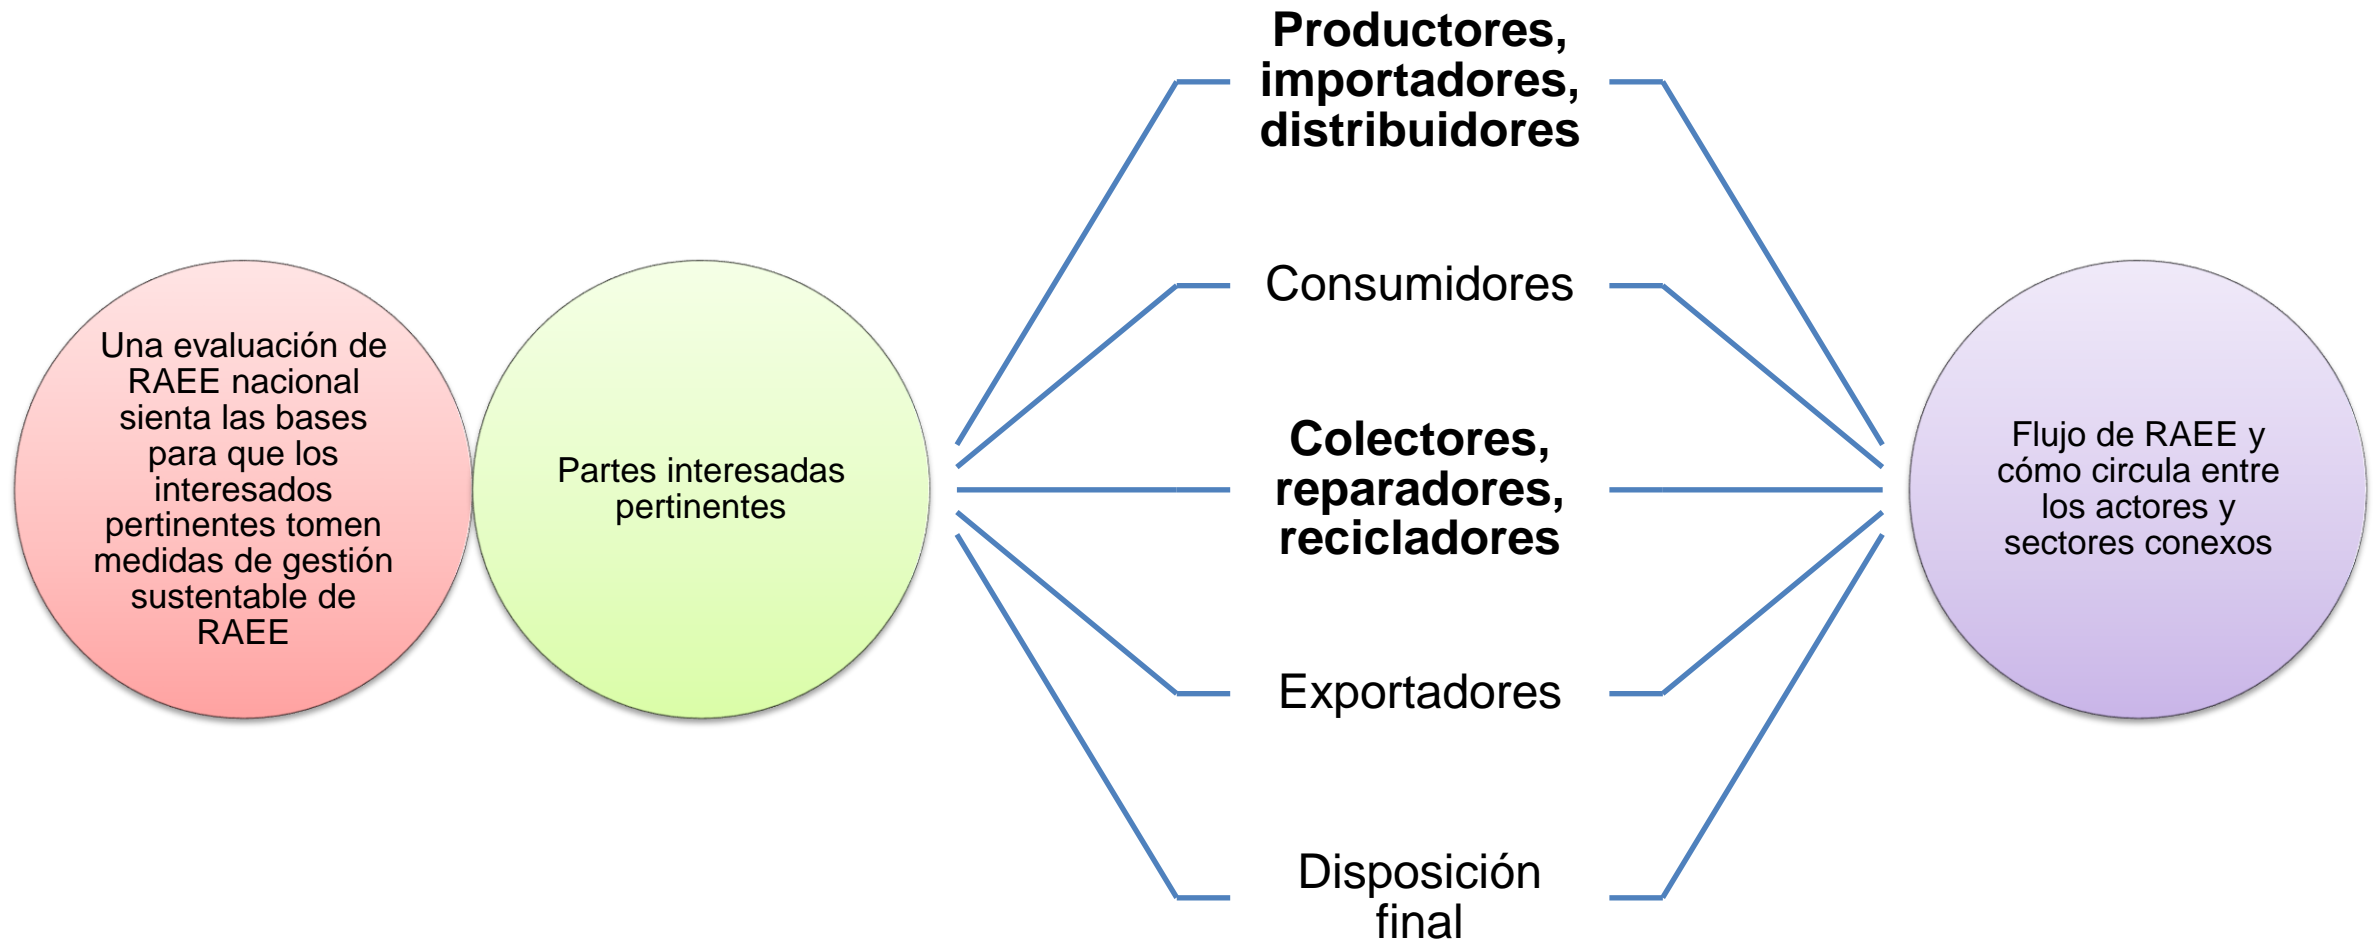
Una evaluación de RAEE nacional sienta las bases para que los interesados pertinentes tomen medidas de gestión sustentable de RAEE

Partes interesadas pertinentes

Productores, importadores, distribuidores

Consumidores

Colectores, reparadores, recicladores

Exportadores

Disposición final

Flujo de RAEE y cómo circula entre los actores y sectores conexos